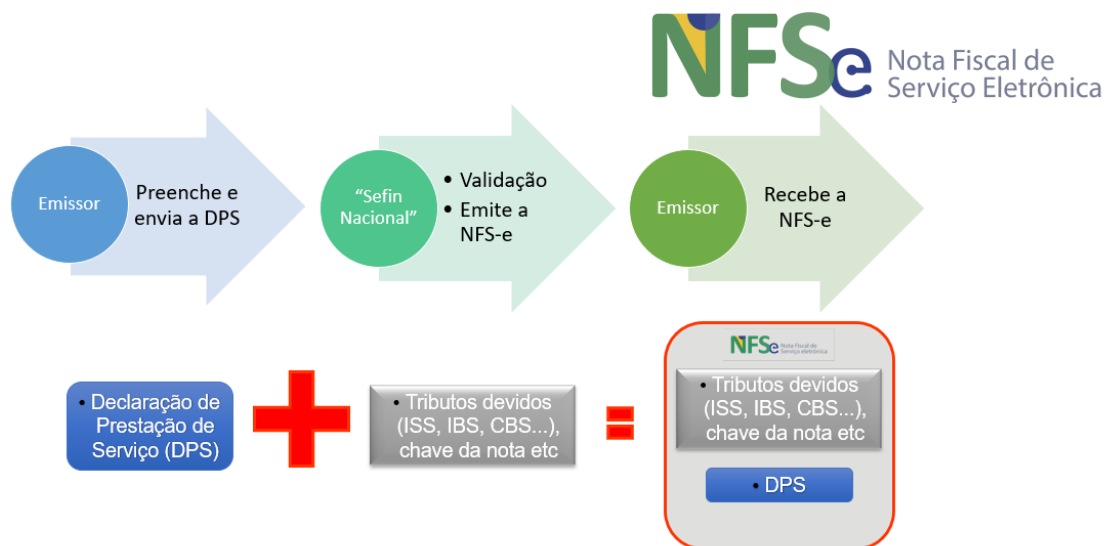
NFSe Nota Fiscal de Serviço Eletrônica

Emissor

Preenche e envia a DPS

“Sefin Nacional”

• Validação
• Emite a NFS-e

Emissor

Recebe a NFS-e

• Declaração de Prestação de Serviço (DPS)

• Tributos devidos (ISS, IBS, CBS...), chave da nota etc

NFSe Nota Fiscal de Serviço Eletrônica

• Tributos devidos (ISS, IBS, CBS...), chave da nota etc

• DPS